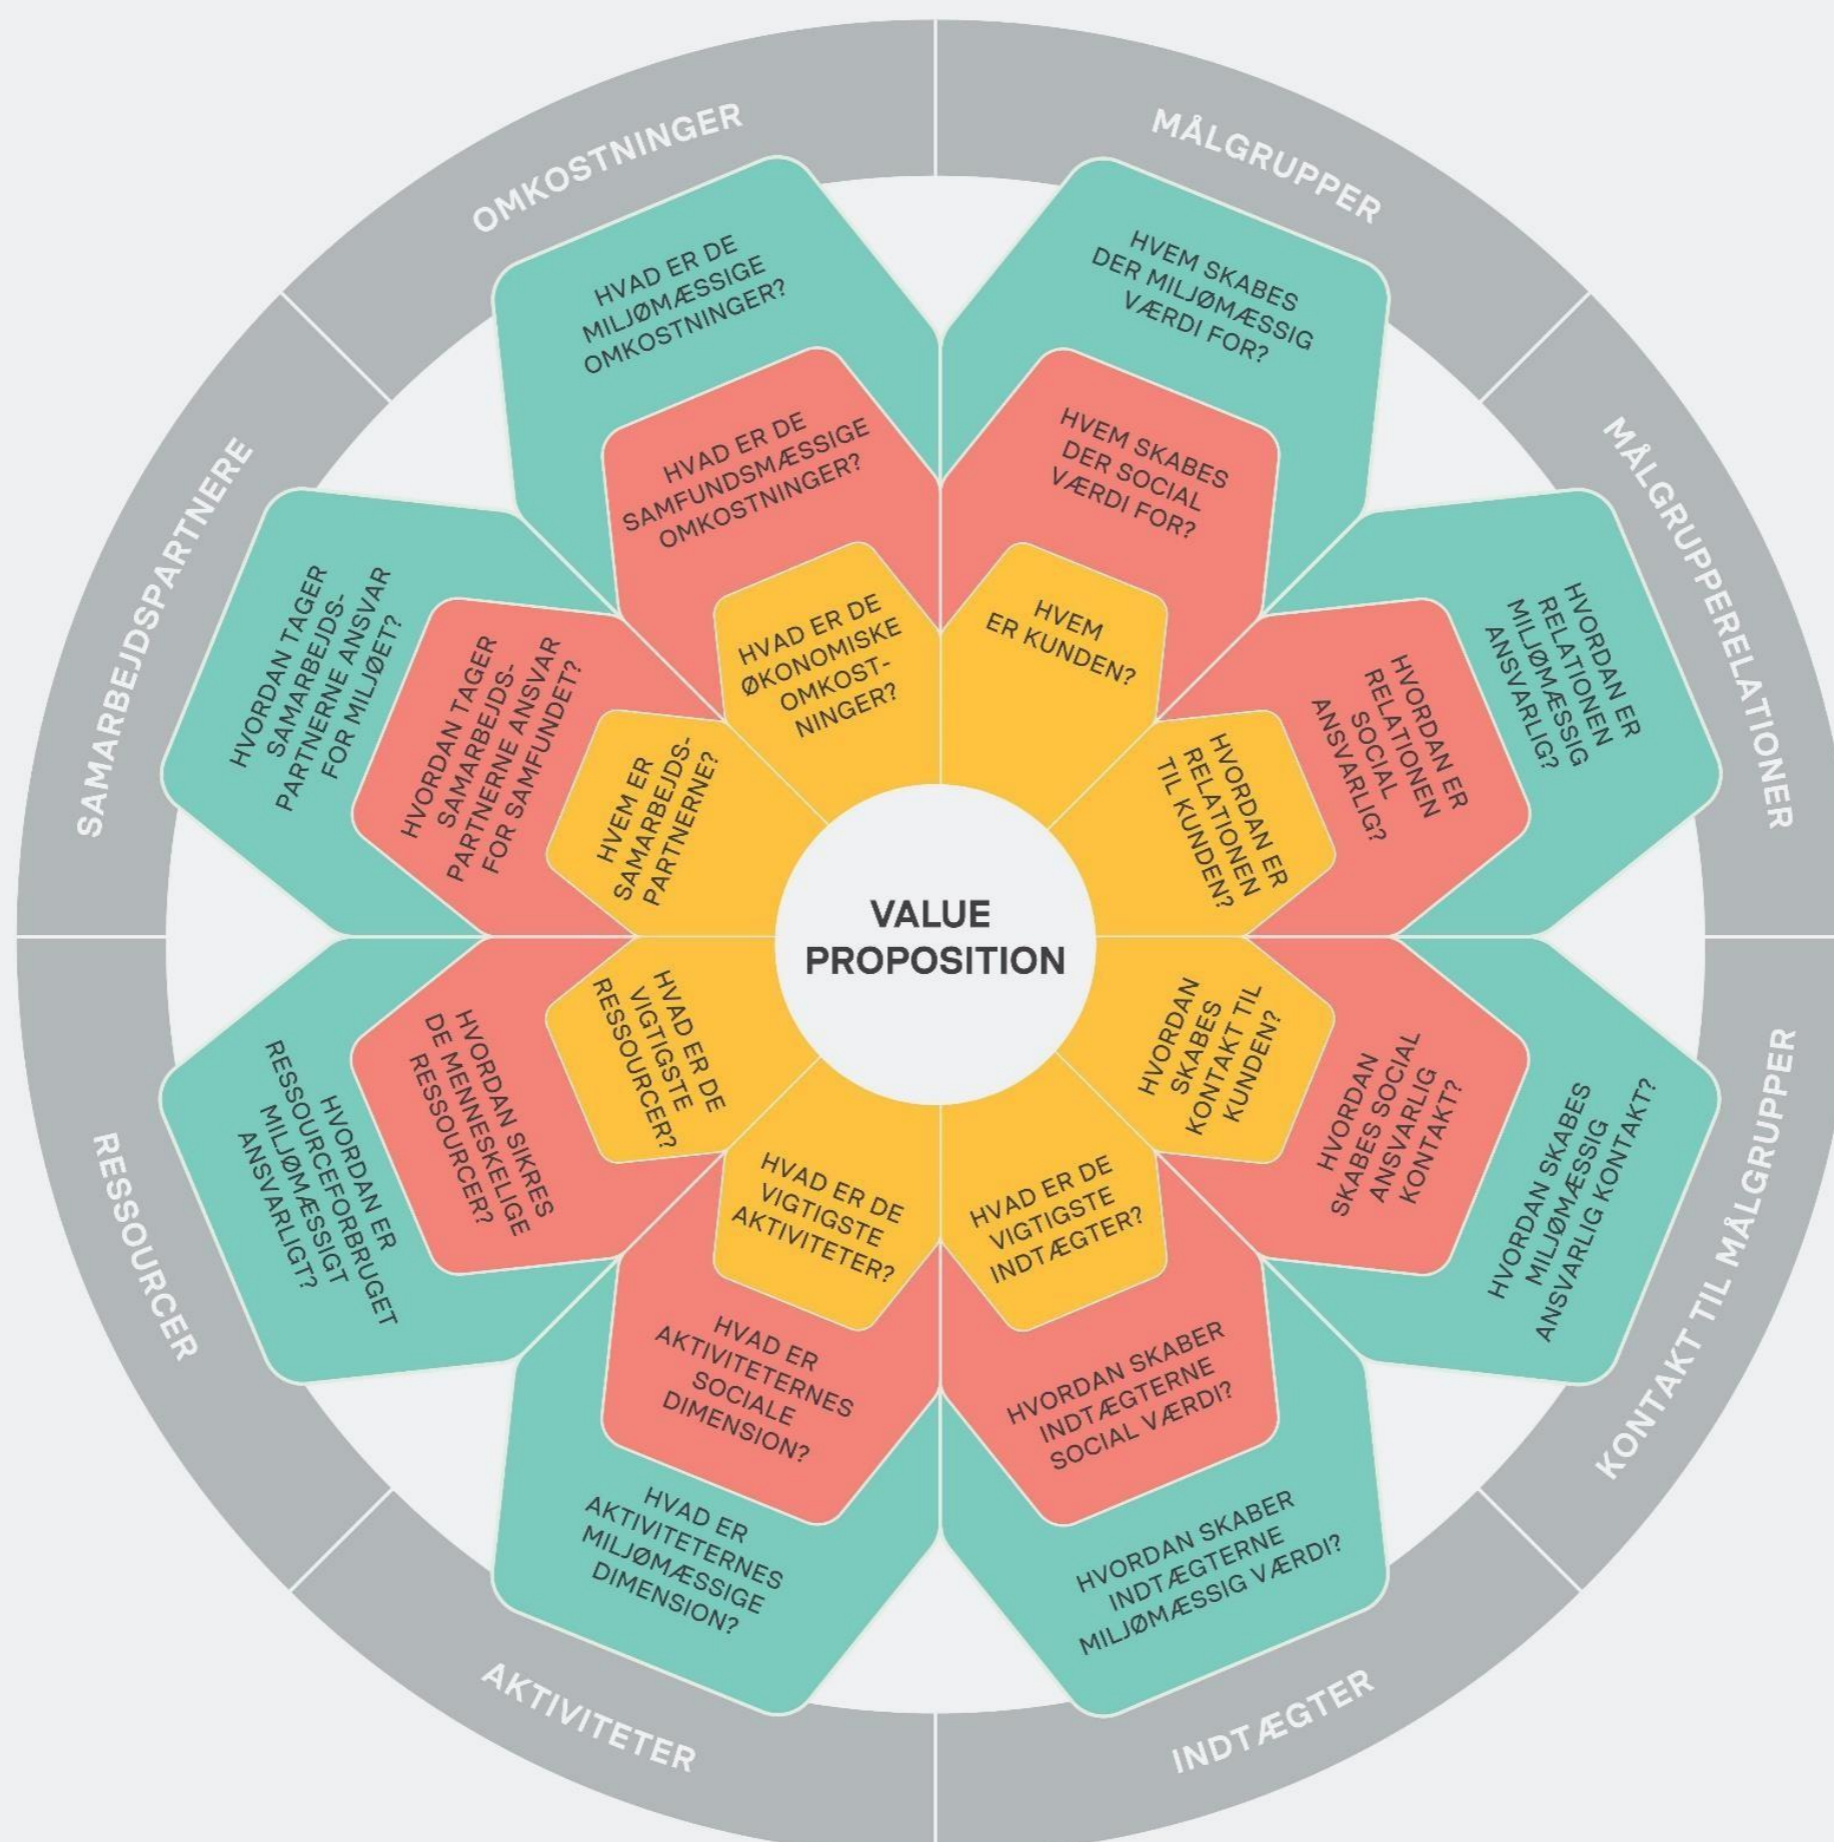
VALUE PROPOSITION

MÅLGRUPPER

HVEM ER KUNDEN?

HVEM SKABES DER SOCIAL VÆRDI FOR?

HVEM SKABES DER MILJØMÆSSIG VÆRDI FOR?

MÅLGRUPPERELATIONER

HVORDAN ER RELATIONEN TIL KUNDEN?

HVORDAN ER RELATIONEN SOCIAL ANSVARLIG?

HVORDAN ER RELATIONEN MILJØMÆSSIG ANSVARLIG?

KONTAKT TIL MÅLGRUPPER

HVORDAN SKABES KONTAKT TIL KUNDEN?

HVORDAN SKABES SOCIAL ANSVARLIG KONTAKT?

HVORDAN SKABES MILJØMÆSSIG ANSVARLIG KONTAKT?

INDTÆGTER

HVAD ER DE VIGTIGSTE INDTÆGTER?

HVORDAN SKABER INDTÆGTERNE SOCIAL VÆRDI?

HVORDAN SKABER INDTÆGTERNE MILJØMÆSSIG VÆRDI?

AKTIVITETER

HVAD ER DE VIGTIGSTE AKTIVITETER?

HVAD ER AKTIVITETERNES SOCIALE DIMENSION?

HVAD ER AKTIVITETERNES MILJØMÆSSIGE DIMENSION?

RESSOURCER

HVAD ER DE VIGTIGSTE RESSOURCER?

HVORDAN SIKRES DE MENNESKELIGE RESSOURCER?

HVORDAN ER RESSOURCEFORBRUGET MILJØMÆSSIGT ANSVARLIGT?

SAMARBEJDSPARTNERE

HVEM ER SAMARBEJDS-PARTNERNE?

HVORDAN TAGER SAMARBEJDS-PARTNERNE ANSVAR FOR SAMFUNDET?

HVORDAN TAGER SAMARBEJDS-PARTNERNE ANSVAR FOR MILJØET?

OMKOSTNINGER

HVAD ER DE ØKONOMISKE OMKOST-NINGER?

HVAD ER DE SAMFUNDSMÆSSIGE OMKOSTNINGER?

HVAD ER DE MILJØMÆSSIGE OMKOSTNINGER?